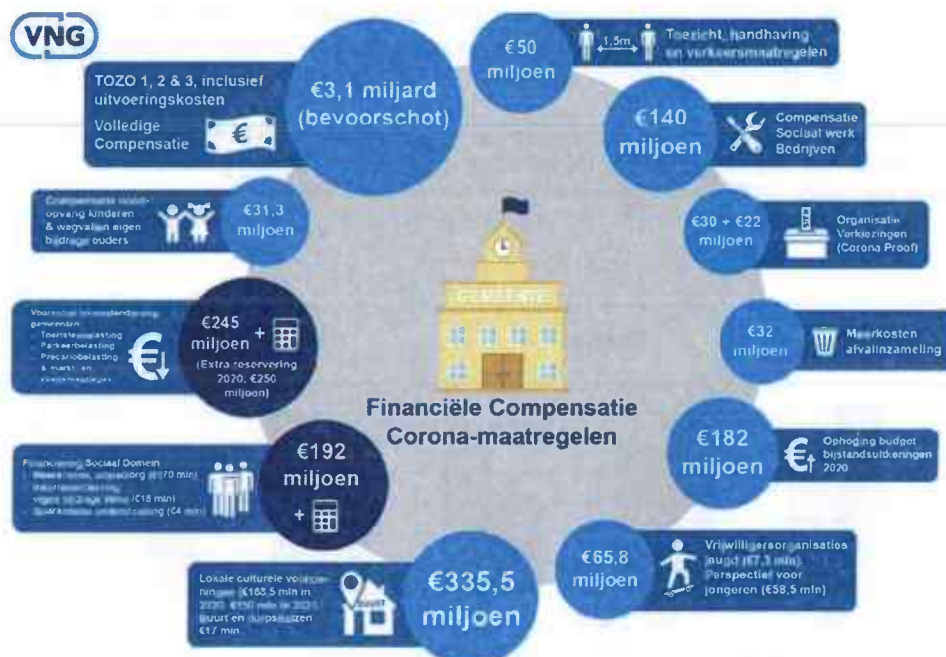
VNG

TOZO 1, 2 & 3, inclusief uitvoeringskosten

Volledige Compensatie

€3,1 miljard (bevoorschot)

€50 miljoen

1,5m

Toezicht, handhaving en verkeersmaatregelen

€140 miljoen

Compensatie Sociaal werk Bedrijven

Compensatie voor opvang kinderen & wegvallen eigen bijdrage ouders

€31,3 miljoen

€30 + €22 miljoen

Organisatie Verkiezingen (Corona Proof)

Voorschot inkomstenderving gemeenten
- Toeristenbelasting
- Parkeerbelasting
- Precariobelasting
- & markt- en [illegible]

€245 miljoen + (Extra reservering 2020, €250 miljoen)

GEMEENTE

€32 miljoen

Meerkosten afvalinzameling

Financiële Compensatie Corona-maatregelen

Financiering Sociaal Domein
- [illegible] (€170 mln)
- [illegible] eigen bijdrage Wmo (€18 mln)
- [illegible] ondersteuning (€4 mln)

€192 miljoen +

€182 miljoen

Ophoging budget bijstandsuitkeringen 2020

Lokale culturele voorzieningen (€165,5 mln in 2020, €150 mln in 2021), buurt en dorpshuizen €17 mln

€335,5 miljoen

€65,8 miljoen

Vrijwilligersorganisaties jeugd (€7,3 mln). Perspectief voor jongeren (€58,5 mln)